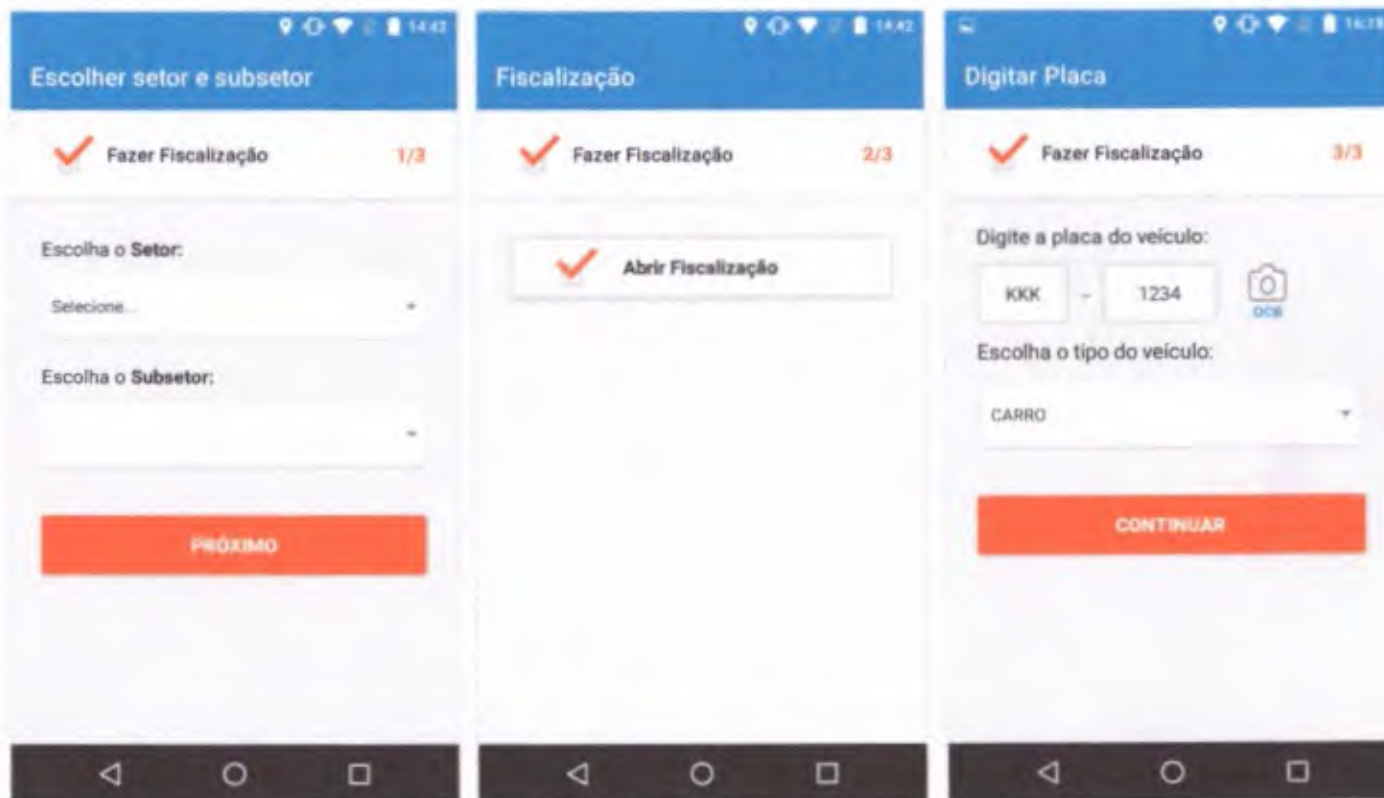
14:42

Escolher setor e subsetor

Fazer Fiscalização 1/3

Escolha o **Setor:**

Selecione...

Escolha o **Subsetor:**

PRÓXIMO

14:42

Fiscalização

Fazer Fiscalização 2/3

Abrir Fiscalização

16:19

Digitar Placa

Fazer Fiscalização 3/3

Digite a placa do veículo:

KKK - 1234

OCR

Escolha o tipo do veículo:

CARRO

CONTINUAR